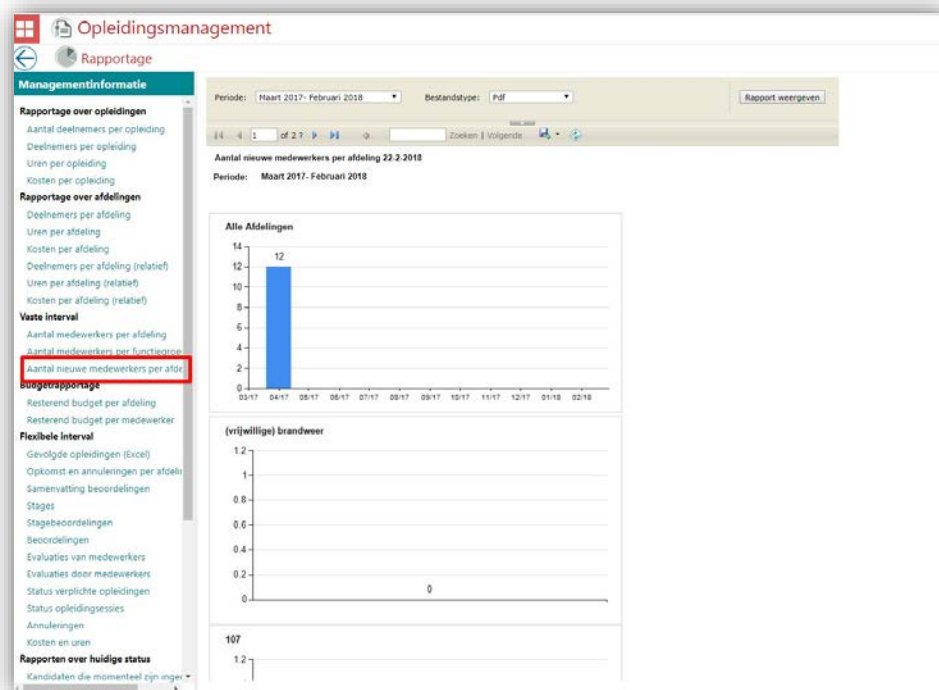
Opleidingsmanagement

Rapportage

Managementinformatie

Rapportage over opleidingen
Aantal deelnemers per opleiding
Deelnemers per opleiding
Uren per opleiding
Kosten per opleiding
Rapportage over afdelingen
Deelnemers per afdeling
Uren per afdeling
Kosten per afdeling
Deelnemers per afdeling (relatief)
Uren per afdeling (relatief)
Kosten per afdeling (relatief)
Vaste interval
Aantal medewerkers per afdeling
Aantal medewerkers per functiegroe
Aantal nieuwe medewerkers per afde
Budgetrapportage
Resterend budget per afdeling
Resterend budget per medewerker
Flexibele interval
Gevolgde opleidingen (Excel)
Opkomst en annuleringen per afdeli
Samenvatting beoordelingen
Stages
Stagebeoordelingen
Beoordelingen
Evaluaties van medewerkers
Evaluaties door medewerkers
Status verplichte opleidingen
Status opleidingsessies
Annuleringen
Kosten en uren
Rapporten over huidige status
Kandidaten die momenteel zijn inge

Periode: Maart 2017- Februari 2018 Bestandstype: Pdf Rapport weergeven

1 of 2 ? Zoeken | Volgende

Aantal nieuwe medewerkers per afdeling 22-2-2018

Periode: Maart 2017- Februari 2018

Alle Afdelingen
14
12
10
8
6
4
2
0
12
03/17 04/17 05/17 06/17 07/17 08/17 09/17 10/17 11/17 12/17 01/18 02/18

(vrijwillige) brandweer
1.2
1
0.8
0.6
0.4
0.2
0
0

107
1.2